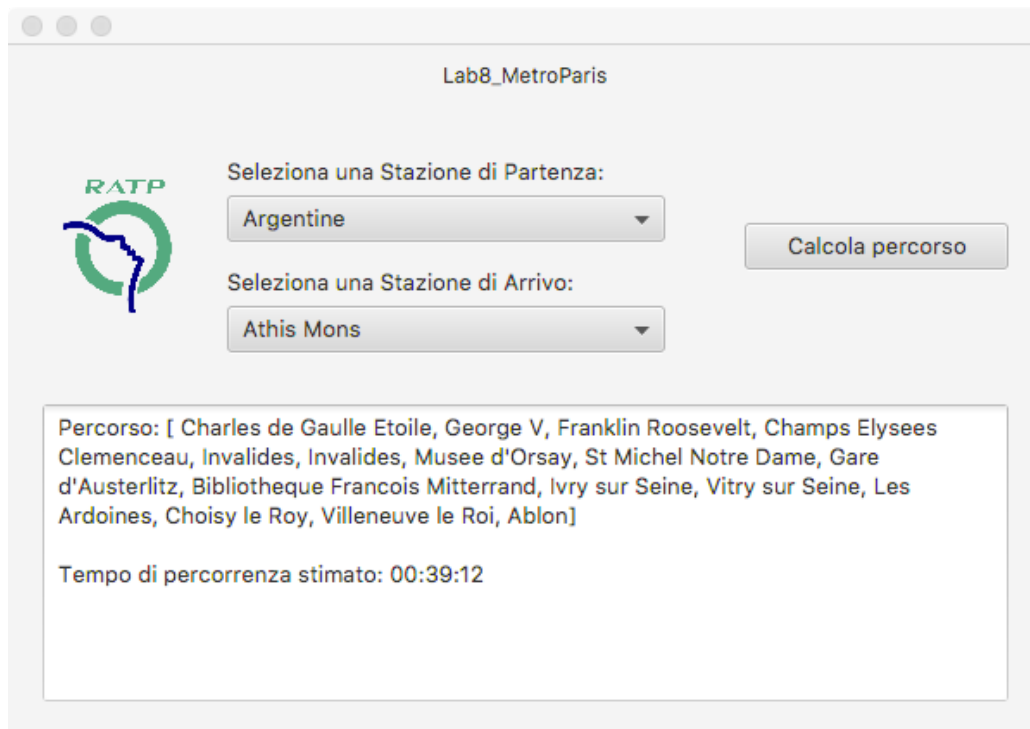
Lab8_MetroParis

RATP

Seleziona una Stazione di Partenza:

Argentine

Seleziona una Stazione di Arrivo:

Athis Mons

Calcola percorso

Percorso: [ Charles de Gaulle Etoile, George V, Franklin Roosevelt, Champs Elysees Clemenceau, Invalides, Invalides, Musee d'Orsay, St Michel Notre Dame, Gare d'Austerlitz, Bibliotheque Francois Mitterrand, Ivry sur Seine, Vitry sur Seine, Les Ardoines, Choisy le Roy, Villeneuve le Roi, Ablon]

Tempo di percorrenza stimato: 00:39:12